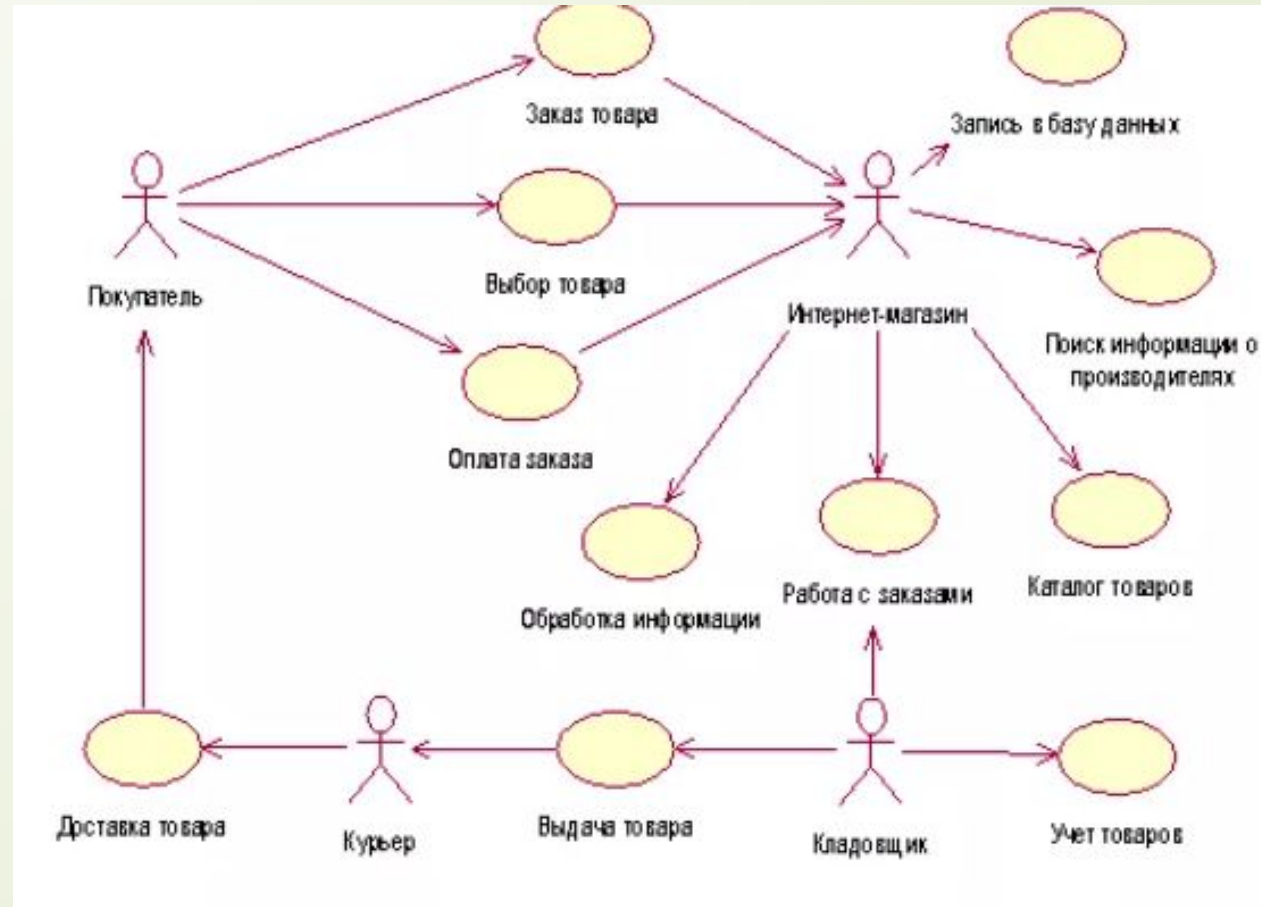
Заказ товара

Запись в базу данных

Покупатель

Выбор товара

Интернет-магазин

Поиск информации о производителях

Оплата заказа

Обработка информации

Работа с заказами

Каталог товаров

Доставка товара

Курьер

Выдача товара

Кладовщик

Учет товаров